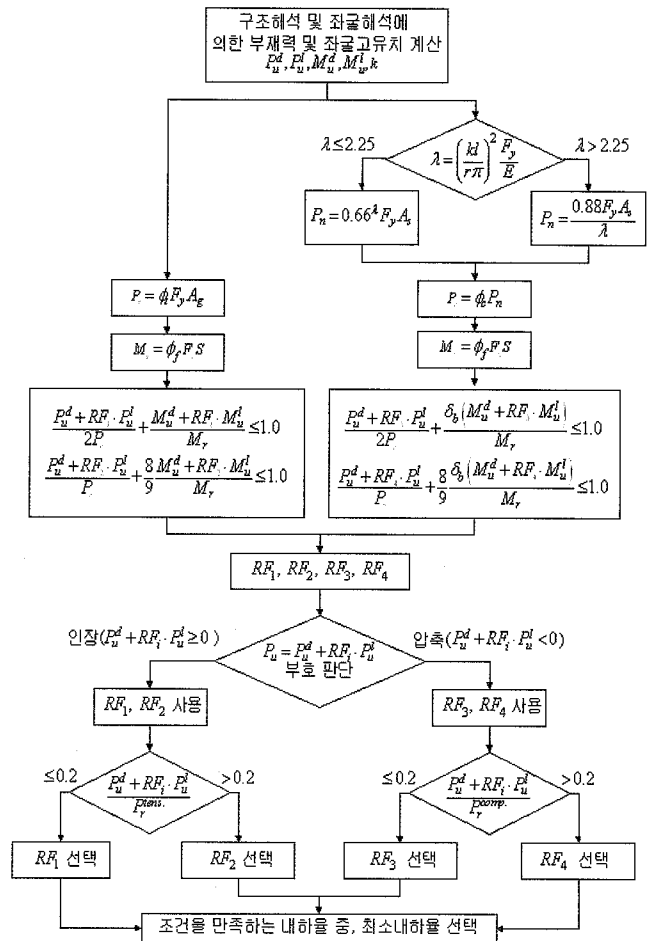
구조해석 및 좌굴해석에 의한 부재력 및 좌굴고유치 계산
$P_u^d, P_u^l, M_u^d, M_u^l, k$

$\lambda \leq 2.25$

$\lambda = \left(\frac{kl}{r\pi}\right)^2 \frac{F_y}{E}$

$\lambda > 2.25$

$P_n = 0.66^\lambda F_y A_s$

$P_n = \frac{0.88 F_y A_s}{\lambda}$

$P_r = \phi_t F_y A_g$

$P_r = \phi_c P_n$

$M_r = \phi_f F_y S$

$M_r = \phi_f F_y S$

$\frac{P_u^d + RF_i \cdot P_u^l}{2P_r} + \frac{M_u^d + RF_i \cdot M_u^l}{M_r} \leq 1.0$

$\frac{P_u^d + RF_i \cdot P_u^l}{P_r} + \frac{8}{9}\frac{M_u^d + RF_i \cdot M_u^l}{M_r} \leq 1.0$

$\frac{P_u^d + RF_i \cdot P_u^l}{2P_r} + \frac{\delta_b (M_u^d + RF_i \cdot M_u^l)}{M_r} \leq 1.0$

$\frac{P_u^d + RF_i \cdot P_u^l}{P_r} + \frac{8}{9}\frac{\delta_b (M_u^d + RF_i \cdot M_u^l)}{M_r} \leq 1.0$

$RF_1$, $RF_2$, $RF_3$, $RF_4$

인장($P_u^d + RF_i \cdot P_u^l \geq 0$)

$P_u = P_u^d + RF_i \cdot P_u^l$
부호 판단

압축($P_u^d + RF_i \cdot P_u^l < 0$)

$RF_1$, $RF_2$ 사용

$RF_3$, $RF_4$ 사용

$\leq 0.2$

$\frac{P_u^d + RF_i \cdot P_u^l}{P_r^{tens.}}$

$> 0.2$

$\leq 0.2$

$\frac{P_u^d + RF_i \cdot P_u^l}{P_r^{comp.}}$

$> 0.2$

$RF_1$ 선택

$RF_2$ 선택

$RF_3$ 선택

$RF_4$ 선택

조건을 만족하는 내하율 중, 최소내하율 선택